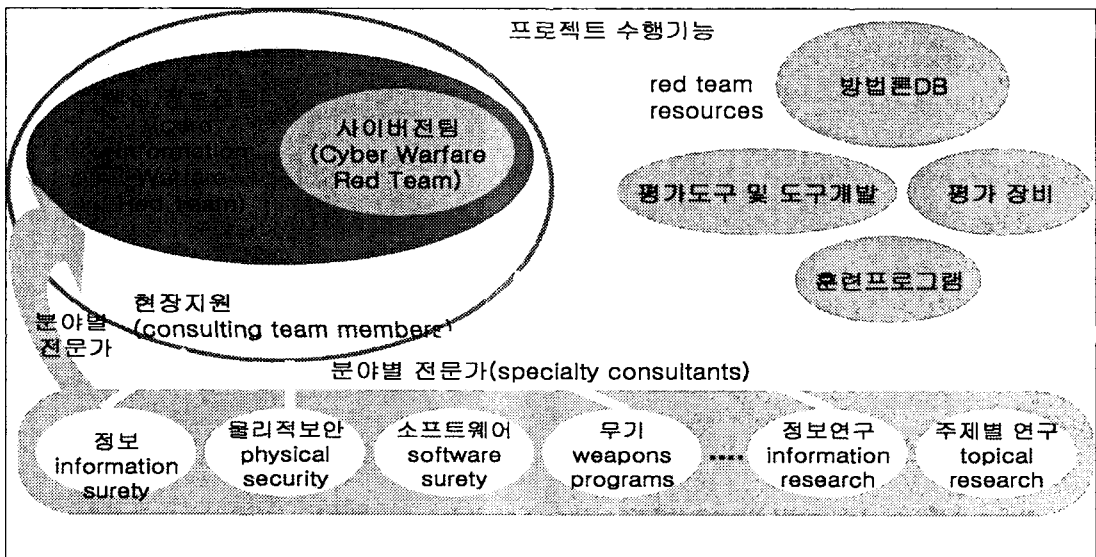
프로젝트 수행기능

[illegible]

사이버전팀 (Cyber Warfare Red Team)

red team resources

방법론DB

평가도구 및 도구개발

평가 장비

훈련프로그램

현장지원 (consulting team members)

분야별 전문가

분야별 전문가(specialty consultants)

정보 information surety

물리적보안 physical security

소프트웨어 software surety

무기 weapons programs

....

정보연구 information research

주제별 연구 topical research